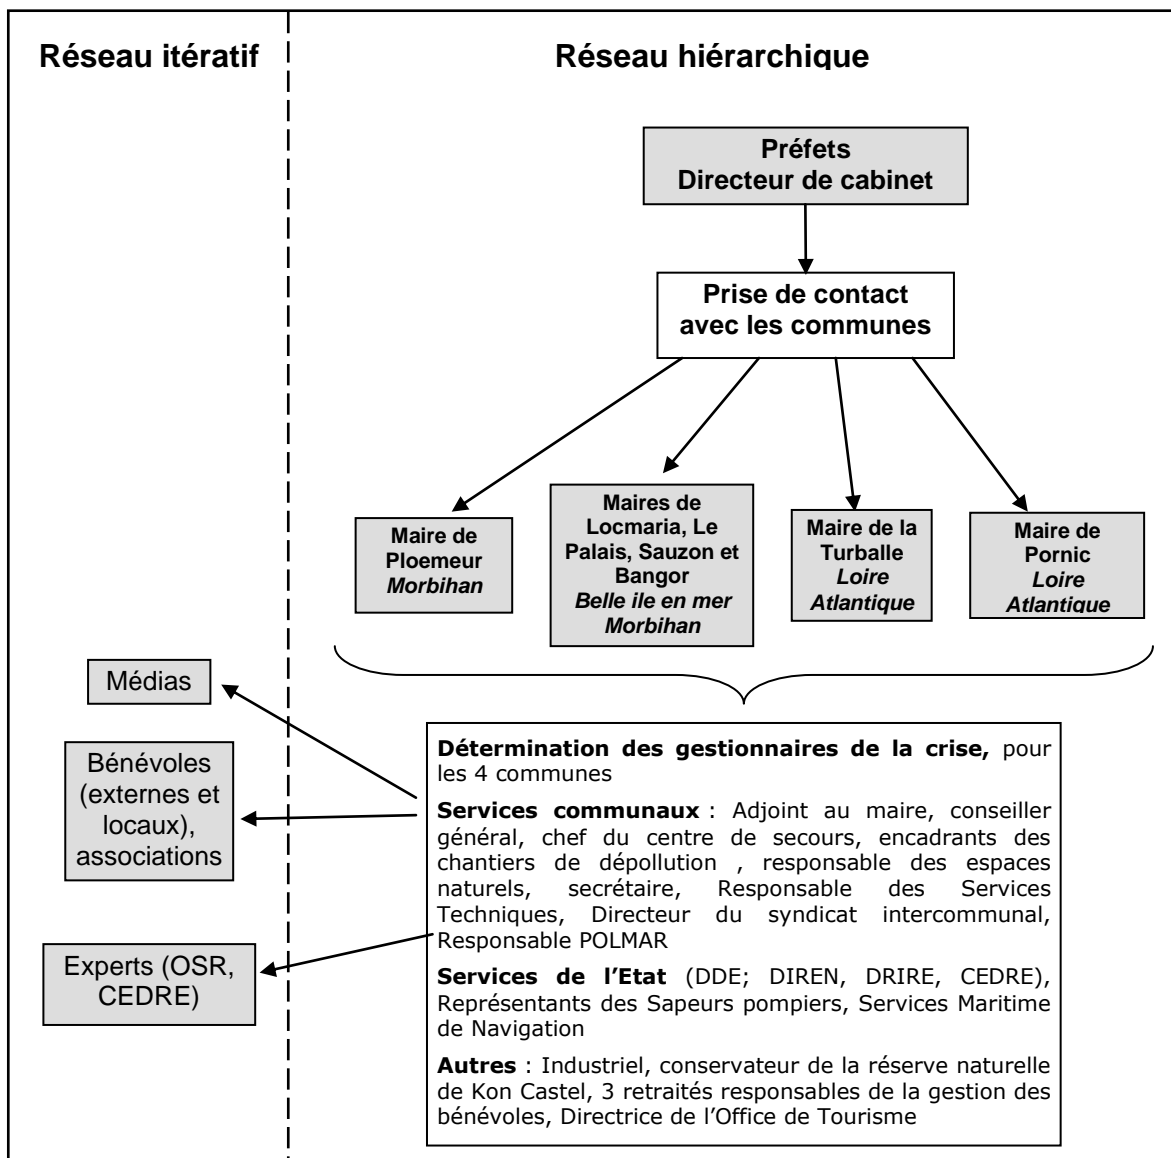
Réseau itératif

Réseau hiérarchique

Préfets
Directeur de cabinet

Prise de contact avec les communes

Maire de Ploemeur
*Morbihan*

Maires de Locmaria, Le Palais, Sauzon et Bangor
*Belle ile en mer Morbihan*

Maire de la Turballe
*Loire Atlantique*

Maire de Pornic
*Loire Atlantique*

Médias

Bénévoles (externes et locaux), associations

Experts (OSR, CEDRE)

**Détermination des gestionnaires de la crise,** pour les 4 communes

**Services communaux** : Adjoint au maire, conseiller général, chef du centre de secours, encadrants des chantiers de dépollution , responsable des espaces naturels, secrétaire, Responsable des Services Techniques, Directeur du syndicat intercommunal, Responsable POLMAR

**Services de l'Etat** (DDE; DIREN, DRIRE, CEDRE), Représentants des Sapeurs pompiers, Services Maritime de Navigation

**Autres** : Industriel, conservateur de la réserve naturelle de Kon Castel, 3 retraités responsables de la gestion des bénévoles, Directrice de l'Office de Tourisme